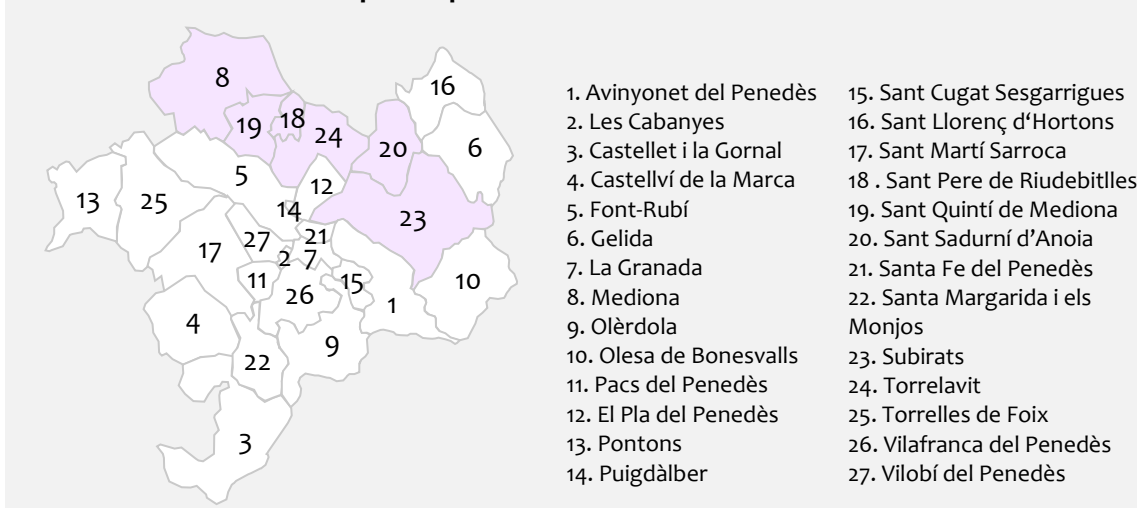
8
16
19
18
24
20
6
5
12
13
25
14
23
27
21
17
2
7
11
26
15
10
1
4
9
22
3

1. Avinyonet del Penedès
2. Les Cabanyes
3. Castellet i la Gornal
4. Castellví de la Marca
5. Font-Rubí
6. Gelida
7. La Granada
8. Mediona
9. Olèrdola
10. Olesa de Bonesvalls
11. Pacs del Penedès
12. El Pla del Penedès
13. Pontons
14. Puigdàlber

15. Sant Cugat Sesgarrigues
16. Sant Llorenç d'Hortons
17. Sant Martí Sarroca
18 . Sant Pere de Riudebitlles
19. Sant Quintí de Mediona
20. Sant Sadurní d'Anoia
21. Santa Fe del Penedès
22. Santa Margarida i els Monjos
23. Subirats
24. Torrelavit
25. Torrelles de Foix
26. Vilafranca del Penedès
27. Vilobí del Penedès